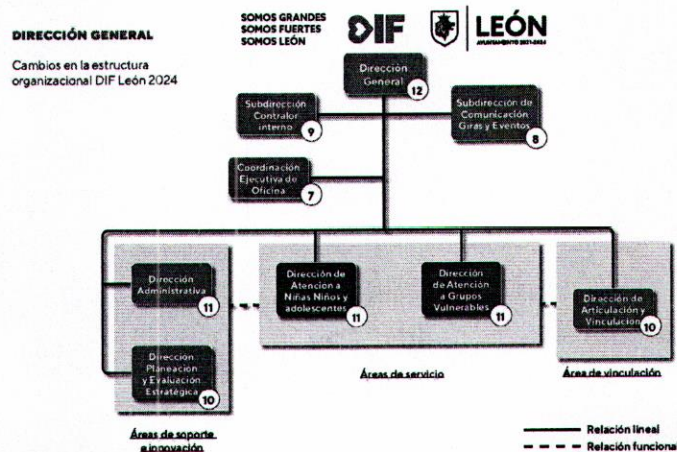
DIRECCIÓN GENERAL

Cambios en la estructura organizacional DIF León 2024

SOMOS GRANDES
SOMOS FUERTES
SOMOS LEÓN

DIF

LEÓN
AYUNTAMIENTO 2021-2024

Dirección General
12

Subdirección Contralor interno
9

Subdirección de Comunicación Giras y Eventos
8

Coordinación Ejecutiva de Oficina
7

Dirección Administrativa
11

Dirección Planeación y Evaluación Estratégica
10

Áreas de soporte e innovación

Dirección de Atención a Niñas Niños y adolescentes
11

Dirección de Atención a Grupos Vulnerables
11

Áreas de servicio

Dirección de Articulación y Vinculación
10

Área de vinculación

Relación lineal
Relación funciona